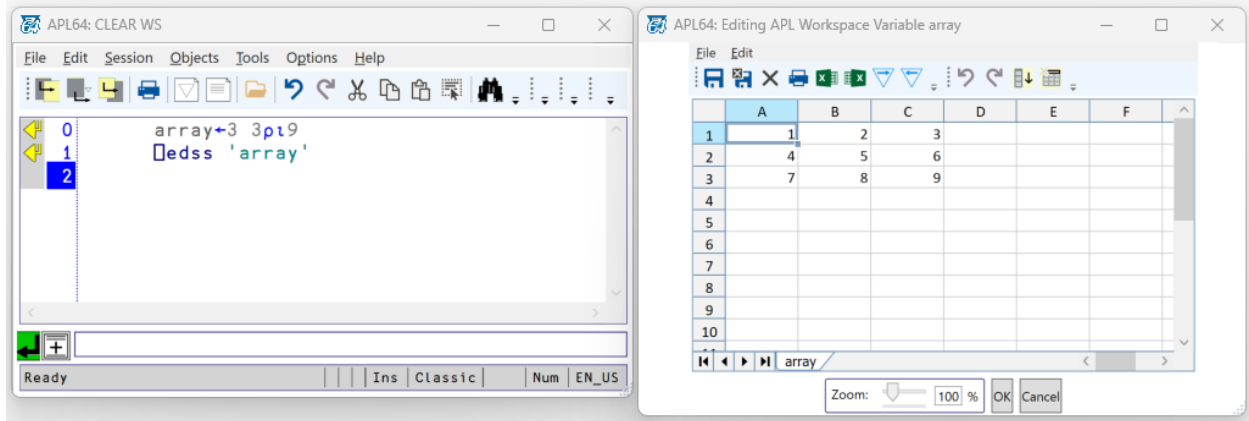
APL64: CLEAR WS

File Edit Session Objects Tools Options Help

0 array←3 3⍴⍳9
1 ⎕edss 'array'
2

Ready | Ins | Classic | Num | EN_US

APL64: Editing APL Workspace Variable array

File Edit

|  | A | B | C | D | E | F |
|---|---|---|---|---|---|---|
| 1 | 1 | 2 | 3 |  |  |  |
| 2 | 4 | 5 | 6 |  |  |  |
| 3 | 7 | 8 | 9 |  |  |  |
| 4 |  |  |  |  |  |  |
| 5 |  |  |  |  |  |  |
| 6 |  |  |  |  |  |  |
| 7 |  |  |  |  |  |  |
| 8 |  |  |  |  |  |  |
| 9 |  |  |  |  |  |  |
| 10 |  |  |  |  |  |  |

array

Zoom: 100 % OK Cancel